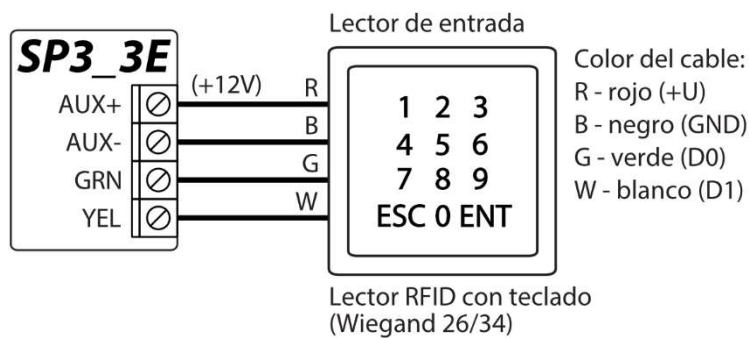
SP3_3E

AUX+
AUX-
GRN
YEL

(+12V)
R
B
G
W

Lector de entrada

1 2 3
4 5 6
7 8 9
ESC 0 ENT

Lector RFID con teclado (Wiegand 26/34)

Color del cable:
R - rojo (+U)
B - negro (GND)
G - verde (D0)
W - blanco (D1)